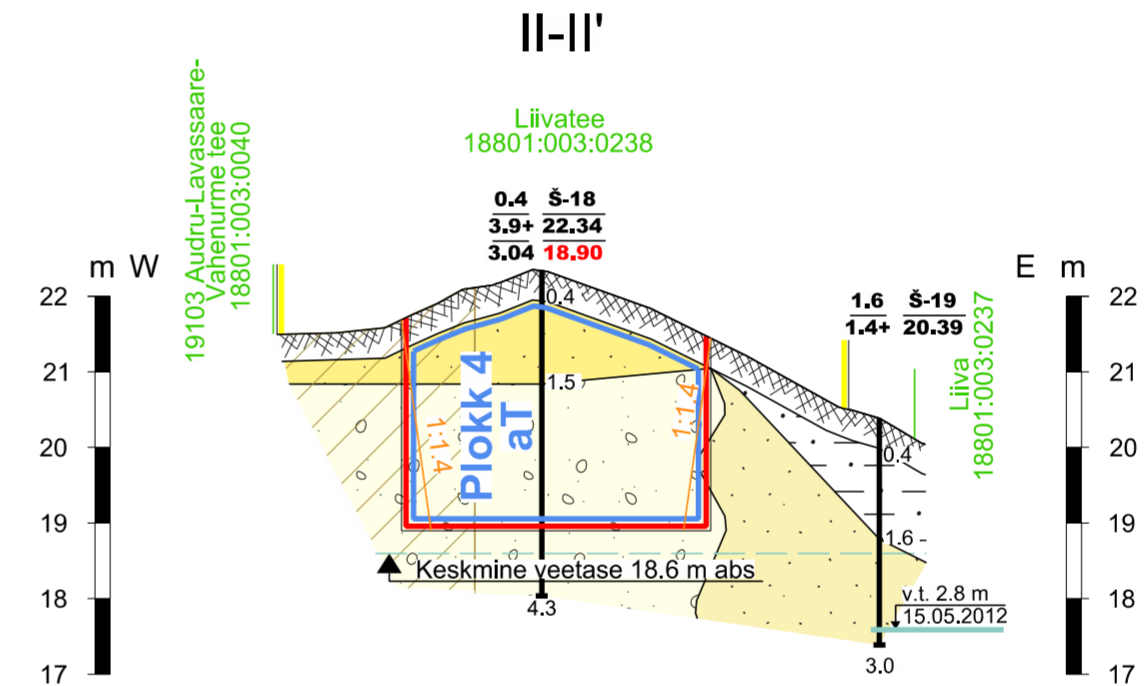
II-II'

19103 Audru-Lavassaare-Vahenurme tee
18801:003:0040

Liivatee
18801:003:0238

$\frac{0.4}{\frac{3.9+}{3.04}}$ $\frac{Š-18}{\frac{22.34}{18.90}}$

m W

E m

$\frac{1.6}{1.4+}$ $\frac{Š-19}{20.39}$

Liiva
18801:003:0237

22
21
20
19
18
17

0.4
1.5
Plokk 4
aT
1:1.4
1:1.4
0.4
1.6
Keskmine veetase 18.6 m abs
4.3
v.t. 2.8 m
15.05.2012
3.0

22
21
20
19
18
17